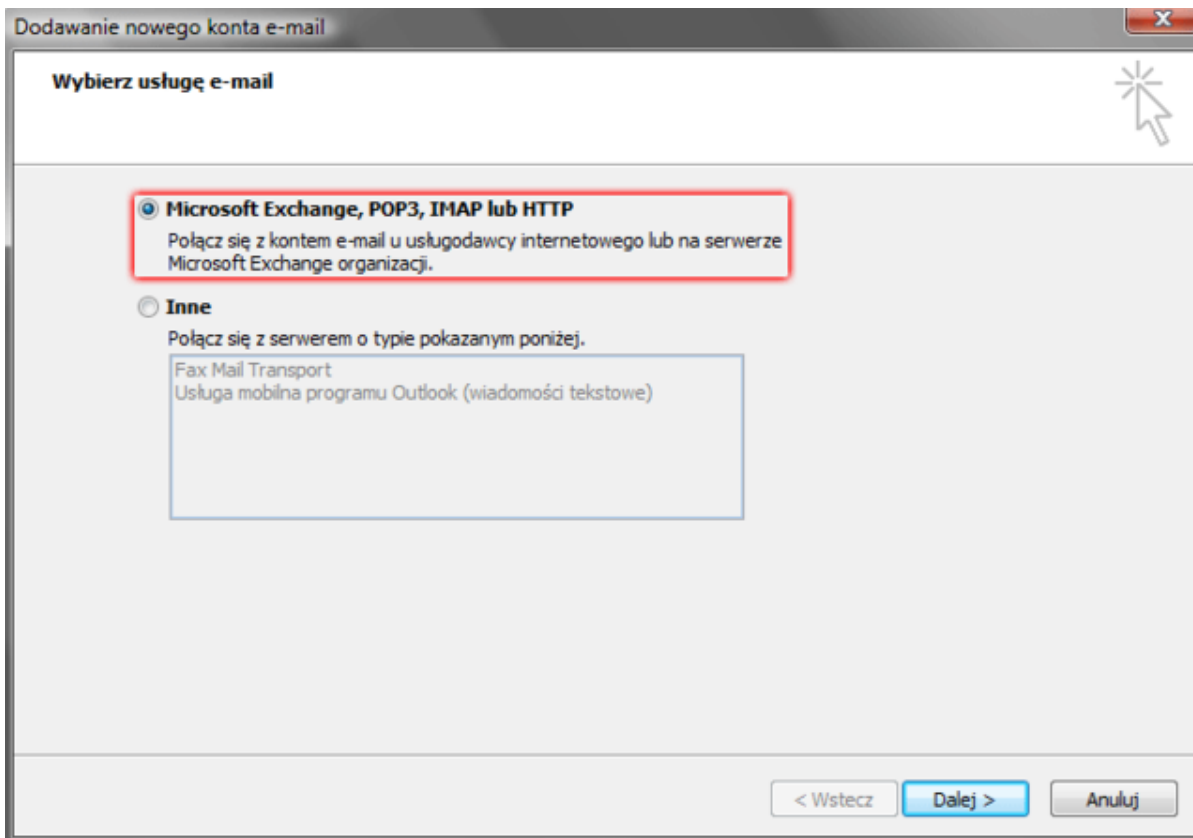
Dodawanie nowego konta e-mail

Wybierz usługę e-mail

Microsoft Exchange, POP3, IMAP lub HTTP

Połącz się z kontem e-mail u usługodawcy internetowego lub na serwerze Microsoft Exchange organizacji.

Inne

Połącz się z serwerem o typie pokazanym poniżej.

Fax Mail Transport
Usługa mobilna programu Outlook (wiadomości tekstowe)

< Wstecz
Dalej >
Anuluj